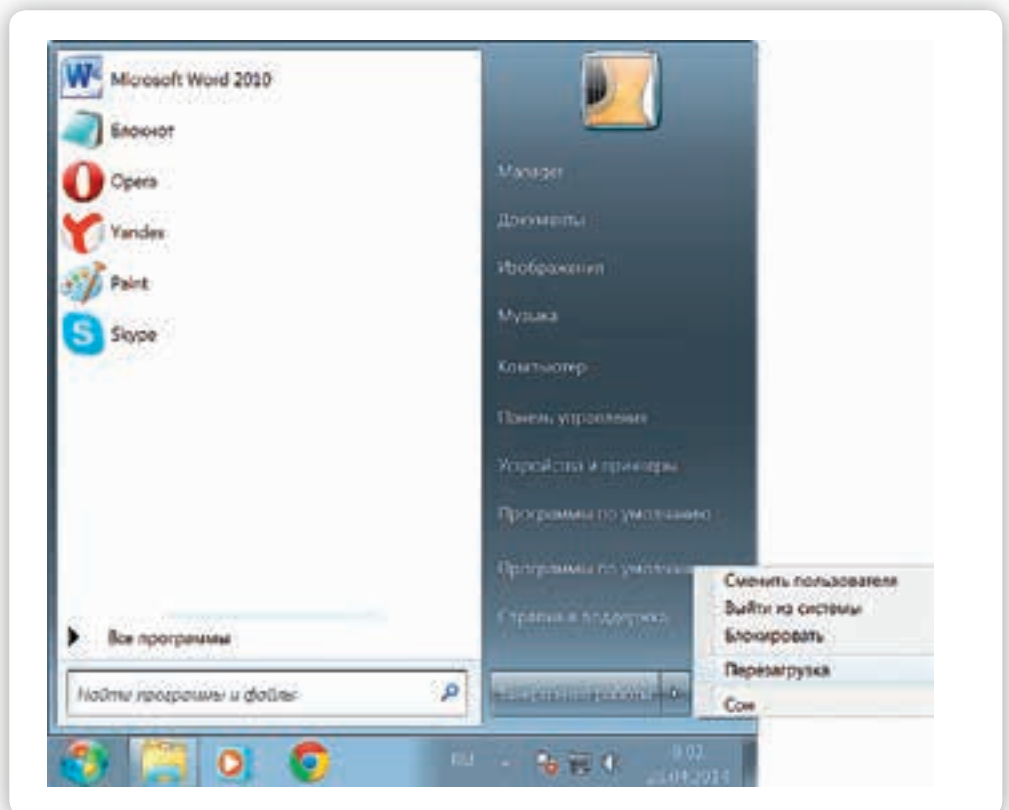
Microsoft Word 2010
Блокнот
Opera
Yandex
Paint
Skype
Все программы
Найти программы и файлы

Manager
Документы
Изображения
Музыка
Компьютер
Панель управления
Устройства и принтеры
Программы по умолчанию
Программы по умолчанию
Справка и поддержка
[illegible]

Сменить пользователя
Выйти из системы
Блокировать
Перезагрузка
Сон

RU
9:02
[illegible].04.2014